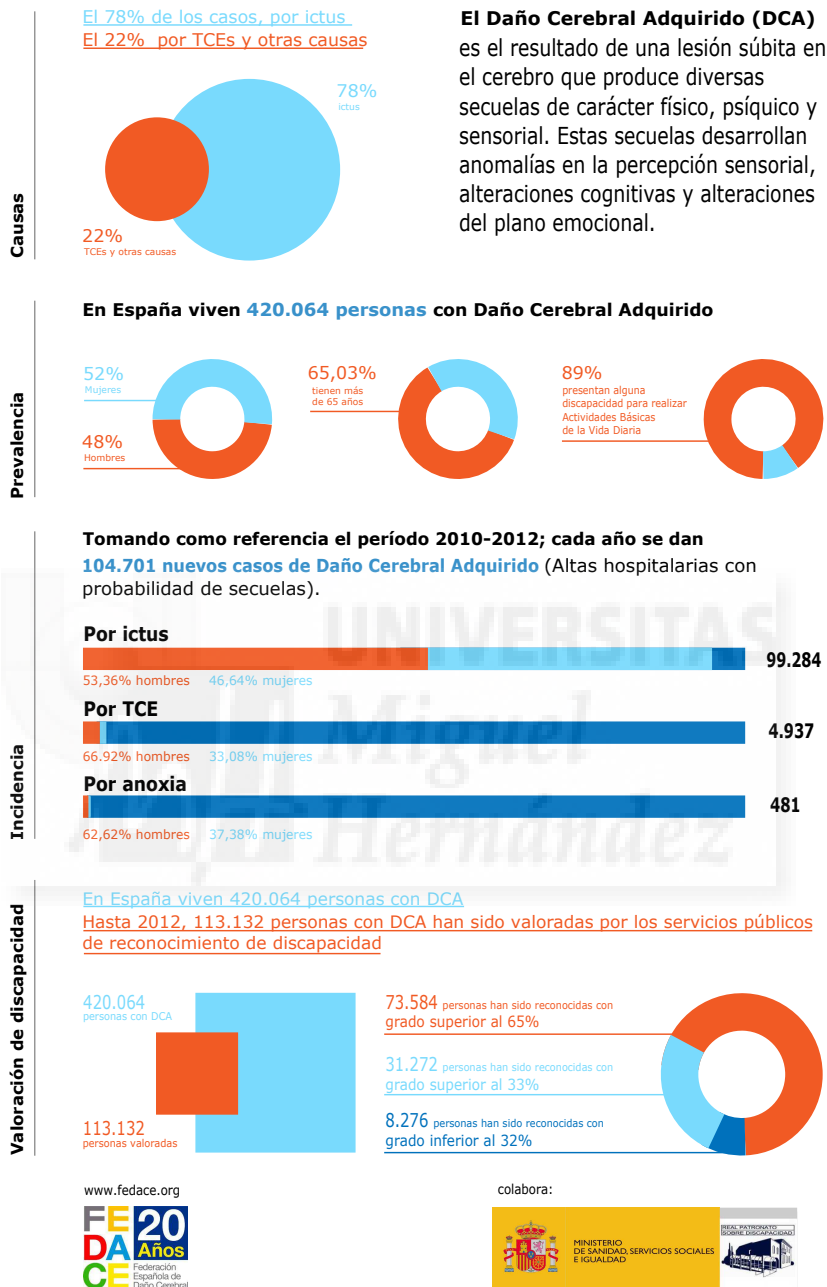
El 78% de los casos, por ictus
El 22% por TCEs y otras causas

78%
ictus

22%
TCEs y otras causas

Causas

**El Daño Cerebral Adquirido (DCA)** es el resultado de una lesión súbita en el cerebro que produce diversas secuelas de carácter físico, psíquico y sensorial. Estas secuelas desarrollan anomalías en la percepción sensorial, alteraciones cognitivas y alteraciones del plano emocional.

Prevalencia

**En España viven 420.064 personas con Daño Cerebral Adquirido**

52%
Mujeres

48%
Hombres

65,03%
tienen más de 65 años

89%
presentan alguna discapacidad para realizar Actividades Básicas de la Vida Diaria

Incidencia

**Tomando como referencia el período 2010-2012; cada año se dan 104.701 nuevos casos de Daño Cerebral Adquirido** (Altas hospitalarias con probabilidad de secuelas).

UNIVERSITAS Miguel Hernández

**Por ictus**
53,36% hombres 46,64% mujeres
99.284

**Por TCE**
66.92% hombres 33,08% mujeres
4.937

**Por anoxia**
62,62% hombres 37,38% mujeres
481

Valoración de discapacidad

En España viven 420.064 personas con DCA
Hasta 2012, 113.132 personas con DCA han sido valoradas por los servicios públicos de reconocimiento de discapacidad

420.064
personas con DCA

113.132
personas valoradas

73.584 personas han sido reconocidas con grado superior al 65%

31.272 personas han sido reconocidas con grado superior al 33%

8.276 personas han sido reconocidas con grado inferior al 32%

www.fedace.org
FE DA CE 20 Años
Federación Española de Daño Cerebral

colabora:
MINISTERIO DE SANIDAD, SERVICIOS SOCIALES E IGUALDAD
REAL PATRONATO SOBRE DISCAPACIDAD